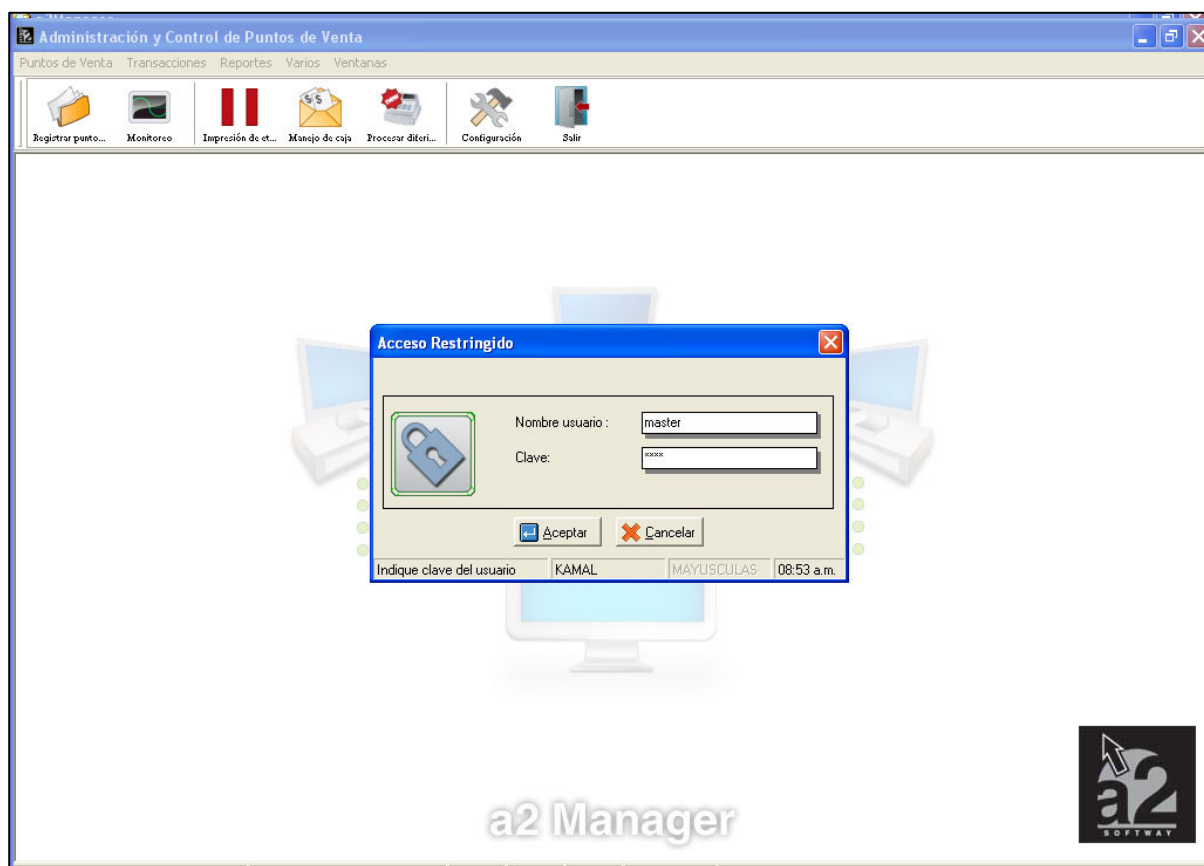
Administración y Control de Puntos de Venta

Puntos de Venta Transacciones Reportes Varios Ventanas

Registrar punto... Monitoreo Impresión de et... Manejo de caja Procesar diferi... Configuración Salir

Acceso Restringido

Nombre usuario : master

Clave: ****

Aceptar Cancelar

Indique clave del usuario KAMAL MAYUSCULAS 08:53 a.m.

a2 Manager

a2 SOFTWAY